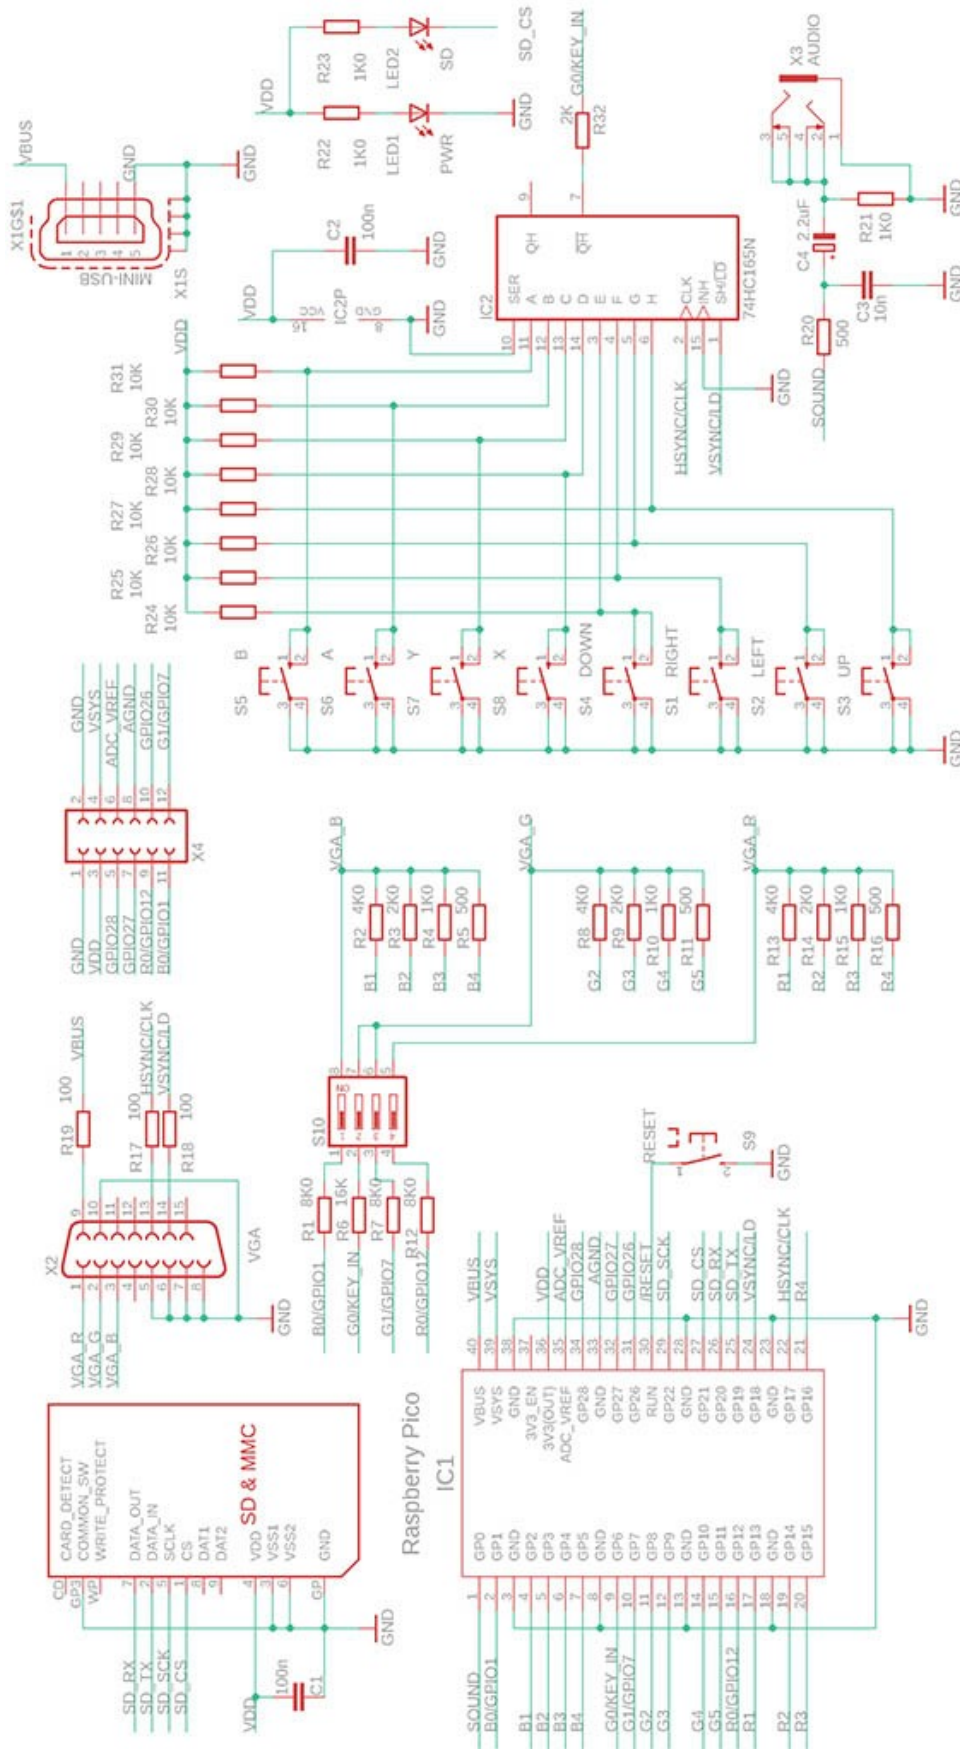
VBUS
X1G$1
MINI-USB
X1S
GND
GND
VDD
R23 1K0 LED2 SD
R22 1K0 LED1 PWR
SD_CS
G0/KEY_IN
GND
2K R32
X3 AUDIO
3 5 4 2 1
R21 1K0
GND
C4 2.2uF
C3 10n
GND
R20 500
SOUND
C2 100n
GND
VDD
IC2P
VCC 16
GND 8
GND
9 7
QH $\overline{QH}$
SER A B C D E F G H
CLK INH SH/$\overline{LD}$
IC2
74HC165N
10 11 12 13 14 3 4 5 6 2 15 1
GND
HSYNC/CLK
VSYNC/LD
VDD
R31 10K
R30 10K
R29 10K
R28 10K
R27 10K
R26 10K
R25 10K
R24 10K
B A Y X DOWN RIGHT LEFT UP
S5 S6 S7 S8 S4 S1 S2 S3
GND
GND
VSYS
ADC_VREF
AGND
GPIO26
G1/GPIO7
2 4 6 8 10 12
1 3 5 7 9 11
X4
GND
VDD
GPIO28
GPIO27
R0/GPIO12
B0/GPIO1
VGA_B
R2 4K0 B1
R3 2K0 B2
R4 1K0 B3
R5 500 B4
VGA_G
R8 4K0 G2
R9 2K0 G3
R10 1K0 G4
R11 500 G5
VGA_R
R13 4K0 R1
R14 2K0 R2
R15 1K0 R3
R16 500 R4
VBUS
R19 100
R17 100
R18 100
HSYNC/CLK
VSYNC/LD
X2
VGA
9 10 11 12 13 14 15
1 2 3 4 5 6 7 8
GND
VGA_R
VGA_G
VGA_B
S10
ON
8 7 6 5
1 2 3 4
R1 8K0
R6 16K
R7 8K0
R12 8K0
B0/GPIO1
G0/KEY_IN
G1/GPIO7
R0/GPIO12
RESET
S9
GND
VBUS
VSYS
VDD
ADC_VREF
GPIO28
AGND
GPIO27
GPIO26
/RESET
SD_SCK
SD_CS
SD_RX
SD_TX
VSYNC/LD
HSYNC/CLK
R4
GND
40 39 38 37 36 35 34 33 32 31 30 29 28 27 26 25 24 23 22 21
VBUS VSYS GND 3V3_EN 3V3(OUT) ADC_VREF GP28 GND GP27 GP26 RUN GP22 GND GP21 GP20 GP19 GP18 GND GP17 GP16
Raspberry Pico
IC1
GP0 GP1 GND GP2 GP3 GP4 GP5 GND GP6 GP7 GP8 GP9 GND GP10 GP11 GP12 GP13 GND GP14 GP15
1 2 3 4 5 6 7 8 9 10 11 12 13 14 15 16 17 18 19 20
SOUND
B0/GPIO1
B1
B2
B3
B4
G0/KEY_IN
G1/GPIO7
G2
G3
G4
G5
R0/GPIO12
R1
R2
R3
SD & MMC
CARD_DETECT
COMMON_SW
WRITE_PROTECT
DATA_OUT
DATA_IN
SCLK
CS
DAT1
DAT2
VDD
VSS1
VSS2
GND
CD
GP3
WP
7 2 5 1 8 9 4 3 6 GP
GND
SD_RX
SD_TX
SD_SCK
SD_CS
VDD
100n
C1